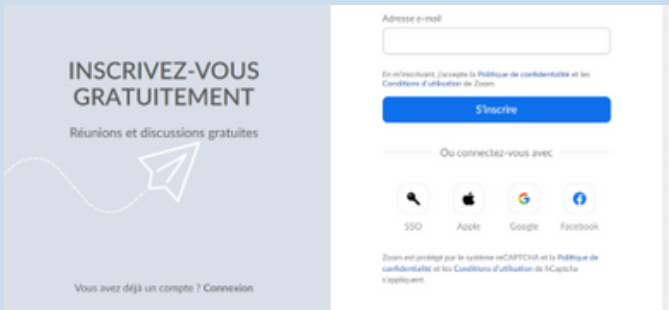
INSCRIVEZ-VOUS GRATUITEMENT

Réunions et discussions gratuites

Vous avez déjà un compte ? Connexion

Adresse e-mail

En m'inscrivant, j'accepte la Politique de confidentialité et les Conditions d'utilisation de Zoom.

S'inscrire

Ou connectez-vous avec

SSO

Apple

Google

Facebook

Zoom est protégé par le système reCAPTCHA et la Politique de confidentialité et les Conditions d'utilisation de hCaptcha s'appliquent.